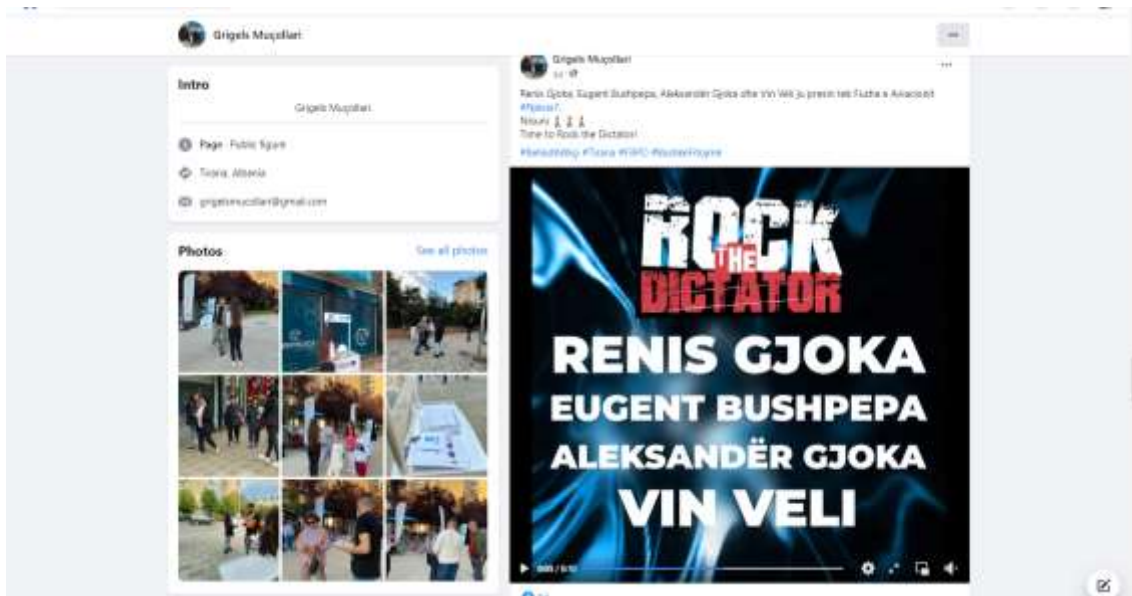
Grigels Muçollari

Intro

Grigels Muçollari

Page · Public figure

Tirana, Albania

grigelsmucollari@gmail.com

Photos

See all photos

Grigels Muçollari

Renis Gjoka, Eugent Bushpepa, Aleksandër Gjoka dhe Vin Veli ju presin nesër në Fushën e Aviacionit!
#Nesër
Nesër! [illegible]
Time to Rock the Dictator!
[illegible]

ROCK THE DICTATOR

RENIS GJOKA
EUGENT BUSHPEPA
ALEKSANDËR GJOKA
VIN VELI